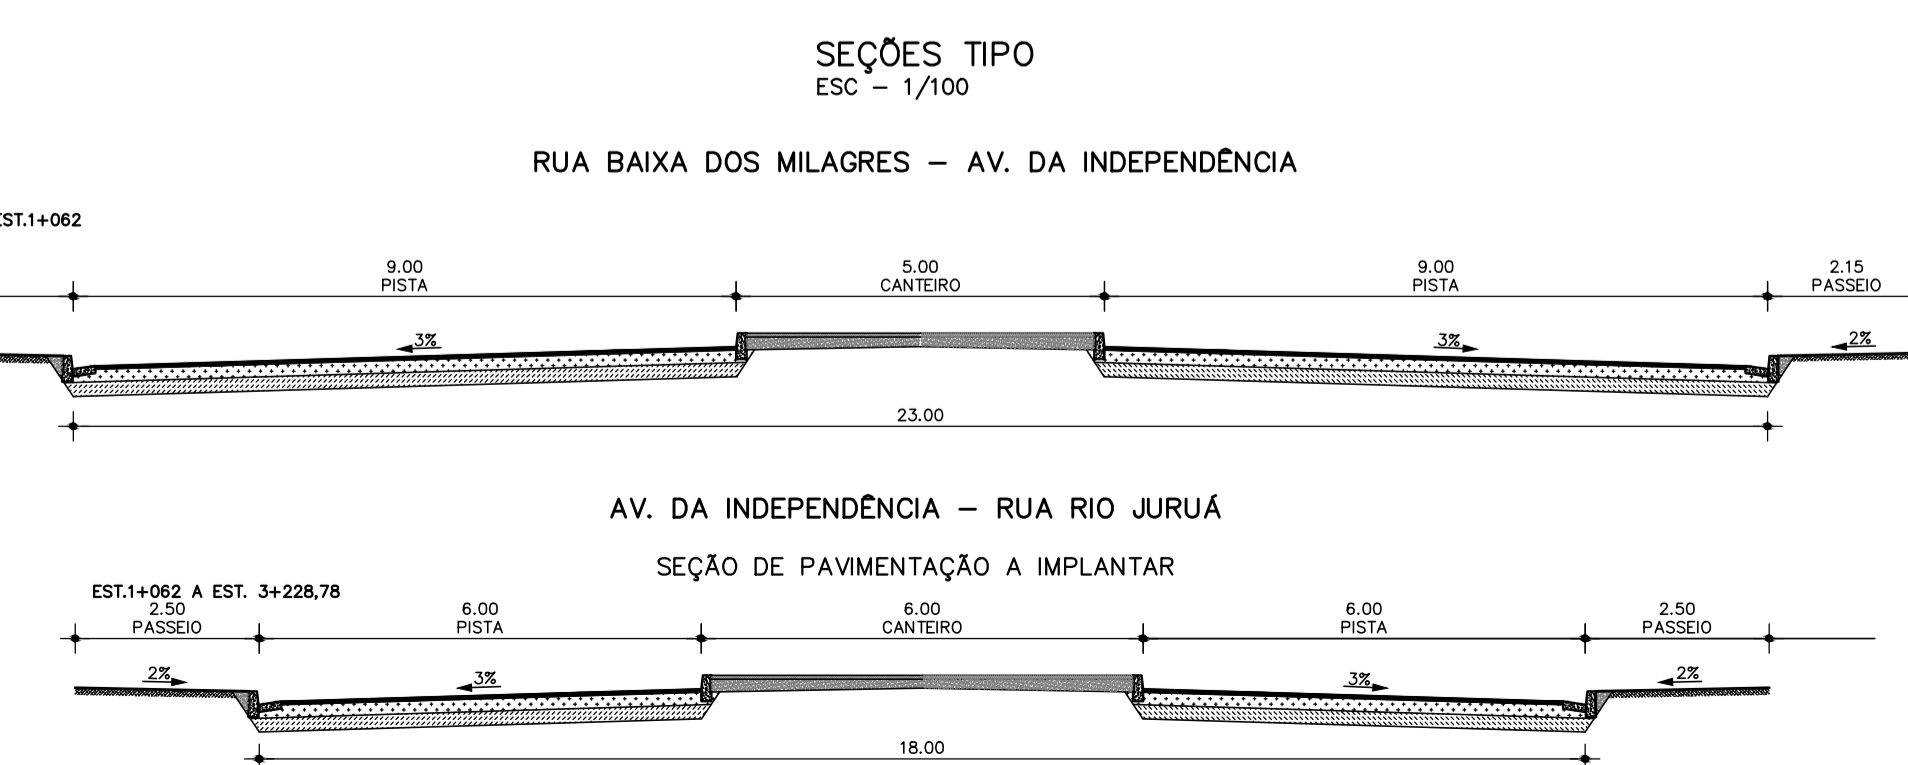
SEÇÕES TIPO
ESC – 1/100

RUA BAIXA DOS MILAGRES – AV. DA INDEPENDÊNCIA

ST.1+062

9.00
PISTA

5.00
CANTEIRO

9.00
PISTA

2.15
PASSEIO

3%

3%

2%

23.00

AV. DA INDEPENDÊNCIA – RUA RIO JURUÁ

SEÇÃO DE PAVIMENTAÇÃO A IMPLANTAR

EST.1+062 A EST. 3+228,78

2.50
PASSEIO

6.00
PISTA

6.00
CANTEIRO

6.00
PISTA

2.50
PASSEIO

2%

3%

3%

2%

18.00